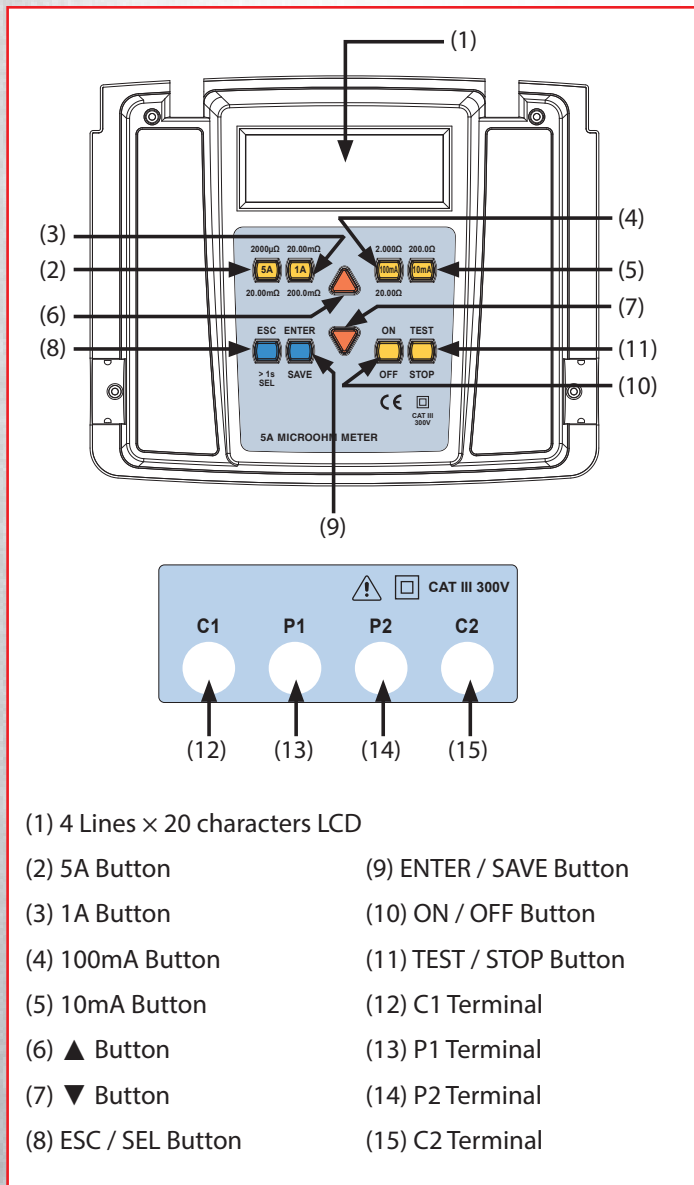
(1)

(3)

(4)

(2)

2000μΩ 20.00mΩ

5A 1A

20.00mΩ 200.0mΩ

2.000Ω 200.0Ω

100mA 10mA

20.00Ω

(5)

(6)

(7)

(8)

ESC ENTER

> 1s SEL SAVE

ON TEST

OFF STOP

(11)

(10)

CE

CAT III 300V

5A MICROOHM METER

(9)

CAT III 300V

C1 P1 P2 C2

(12) (13) (14) (15)

(1) 4 Lines × 20 characters LCD

(2) 5A Button

(3) 1A Button

(4) 100mA Button

(5) 10mA Button

(6) ▲ Button

(7) ▼ Button

(8) ESC / SEL Button

(9) ENTER / SAVE Button

(10) ON / OFF Button

(11) TEST / STOP Button

(12) C1 Terminal

(13) P1 Terminal

(14) P2 Terminal

(15) C2 Terminal